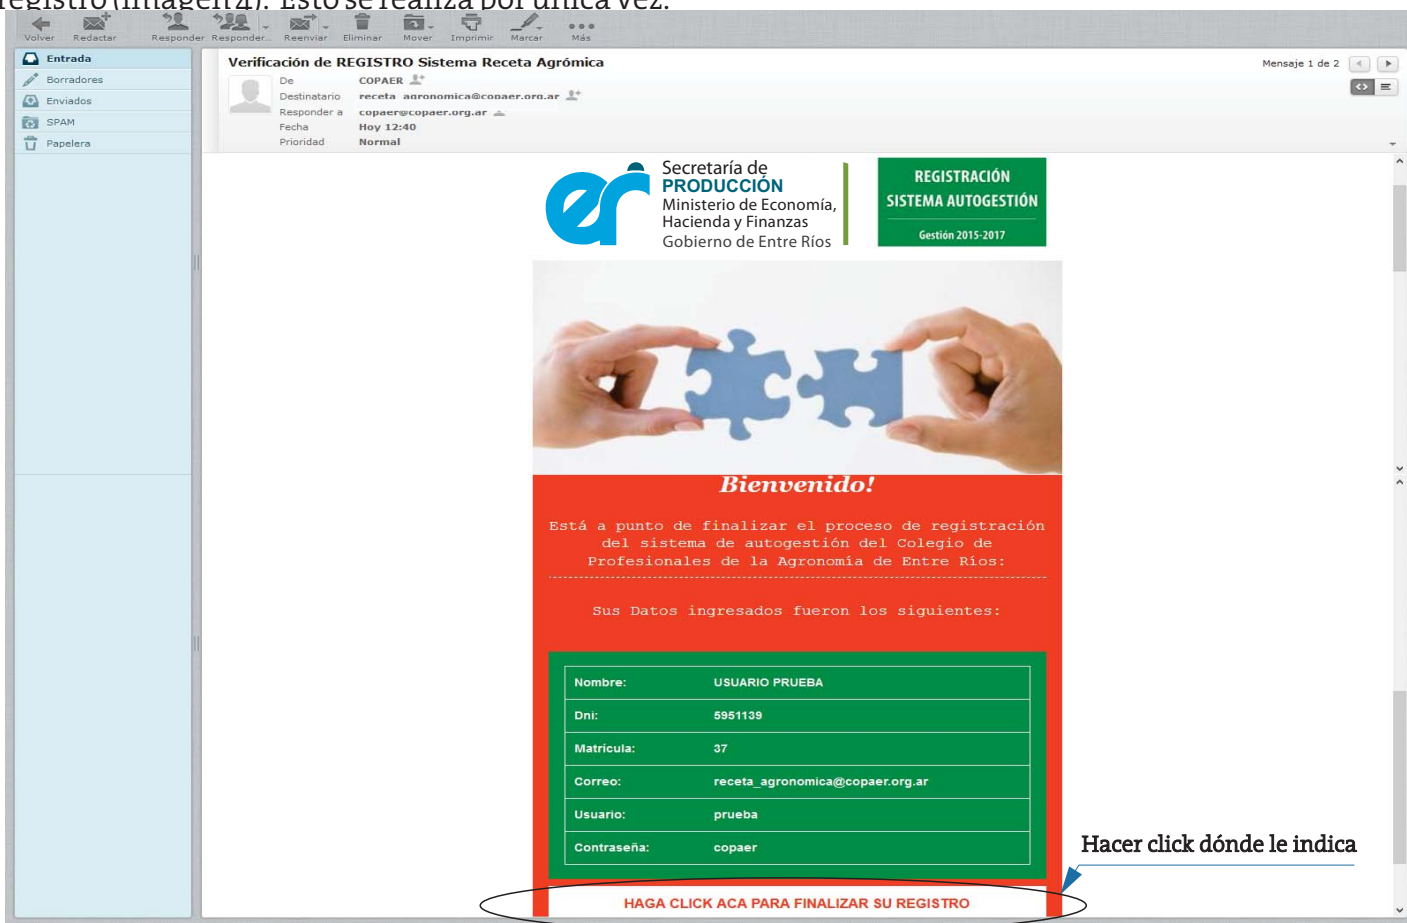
registro (imagen 4). Esto se realiza por única vez.

Volver Redactar Responder Responder... Reenviar Eliminar Mover Imprimir Marcar Más

Entrada
Borradores
Enviados
SPAM
Papelera

Verificación de REGISTRO Sistema Receta Agrómica

Mensaje 1 de 2

De COPAER
Destinatario receta_agronomica@copaer.org.ar
Responder a copaer@copaer.org.ar
Fecha Hoy 12:40
Prioridad Normal

Secretaría de PRODUCCIÓN
Ministerio de Economía, Hacienda y Finanzas
Gobierno de Entre Ríos

REGISTRACIÓN SISTEMA AUTOGESTIÓN
Gestión 2015-2017

Bienvenido!

Está a punto de finalizar el proceso de registración del sistema de autogestión del Colegio de Profesionales de la Agronomía de Entre Ríos:

Sus Datos ingresados fueron los siguientes:

| Nombre: | USUARIO PRUEBA |
|---|---|
| Dni: | 5951139 |
| Matricula: | 37 |
| Correo: | receta_agronomica@copaer.org.ar |
| Usuario: | prueba |
| Contraseña: | copaer |

Hacer click dónde le indica

HAGA CLICK ACA PARA FINALIZAR SU REGISTRO